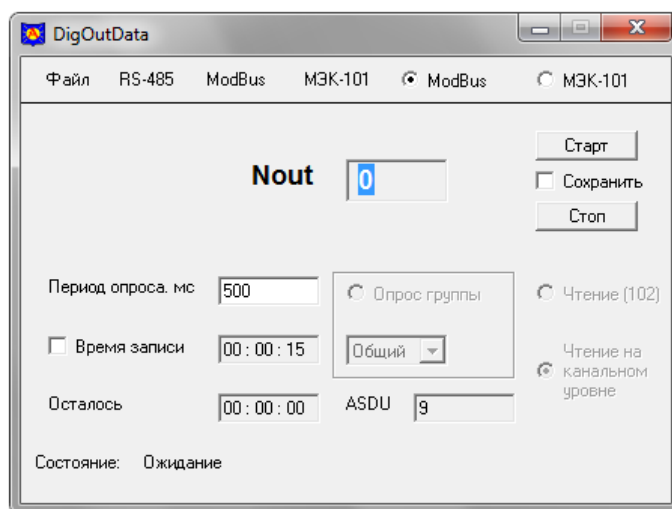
DigOutData

Файл RS-485 ModBus МЭК-101 ModBus МЭК-101

Старт

Nout 0

Сохранить

Стоп

Период опроса. мс 500

Опрос группы

Чтение (102)

Время записи 00 : 00 : 15

Общий

Чтение на канальном уровне

Осталось 00 : 00 : 00

ASDU 9

Состояние: Ожидание